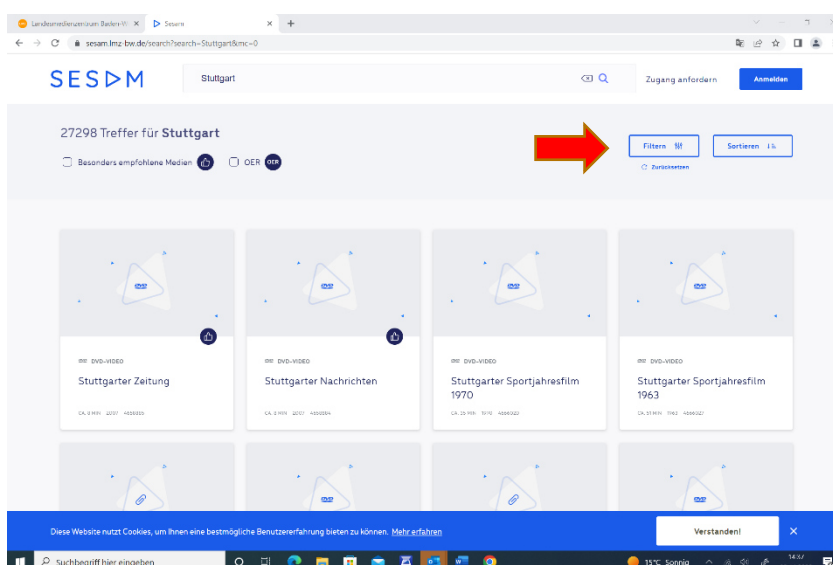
Landesmedienzentrum Baden-W ×
Sesam ×
+
sesam.lmz-bw.de/search?search=Stuttgart&mc=0

SESAM
Stuttgart
Zugang anfordern
Anmelden

27298 Treffer für Stuttgart
Besonders empfohlene Medien
OER
Filtern
Sortieren
Zurücksetzen

DVD
DVD-VIDEO
Stuttgarter Zeitung
CA. 8 MIN 2007 4656035

DVD
DVD-VIDEO
Stuttgarter Nachrichten
CA. 8 MIN 2007 4656064

DVD
DVD-VIDEO
Stuttgarter Sportjahresfilm 1970
CA. 35 MIN 1970 4656033

DVD
DVD-VIDEO
Stuttgarter Sportjahresfilm 1963
CA. 51 MIN 1963 4656027

DVD

DVD

Diese Website nutzt Cookies, um Ihnen eine bestmögliche Benutzererfahrung bieten zu können. Mehr erfahren
Verstanden!
×

Suchbegriff hier eingeben
15°C Sonnig
14:37